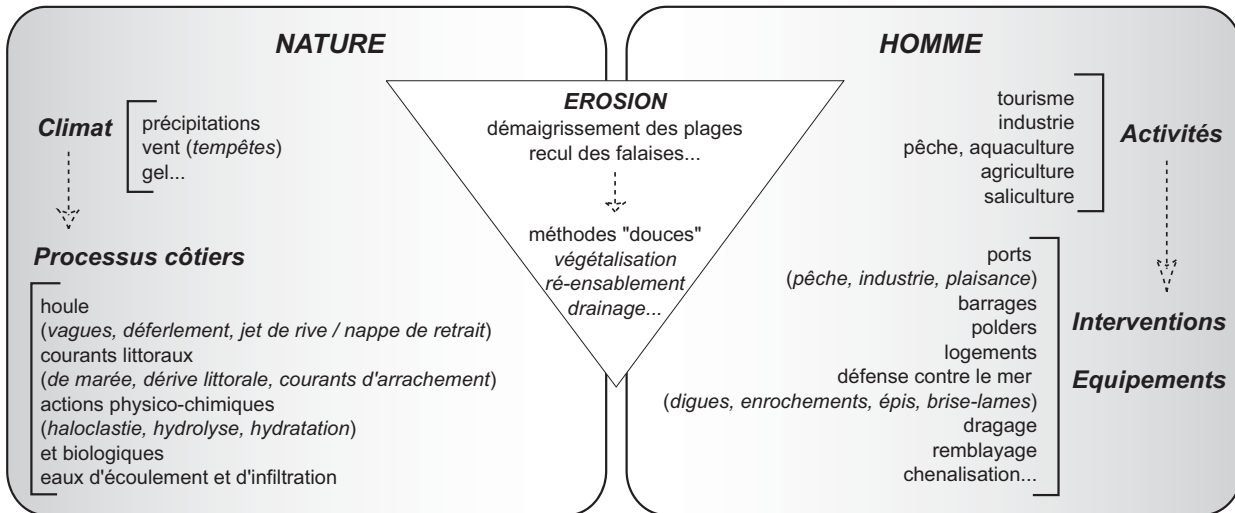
NATURE

Climat

précipitations
vent (tempêtes)
gel...

Processus côtiers

houle
(vagues, déferlement, jet de rive / nappe de retrait)
courants littoraux
(de marée, dérive littorale, courants d'arrachement)
actions physico-chimiques
(haloclastie, hydrolyse, hydratation)
et biologiques
eaux d'écoulement et d'infiltration

EROSION
démaigrissement des plages
recul des falaises...

méthodes "douces"
végétalisation
ré-ensablement
drainage...

HOMME

tourisme
industrie
pêche, aquaculture
agriculture
saliculture

Activités

ports
(pêche, industrie, plaisance)
barrages
polders
logements
défense contre le mer
(digues, enrochements, épis, brise-lames)
dragage
remblayage
chenalisation...

Interventions

Equipements